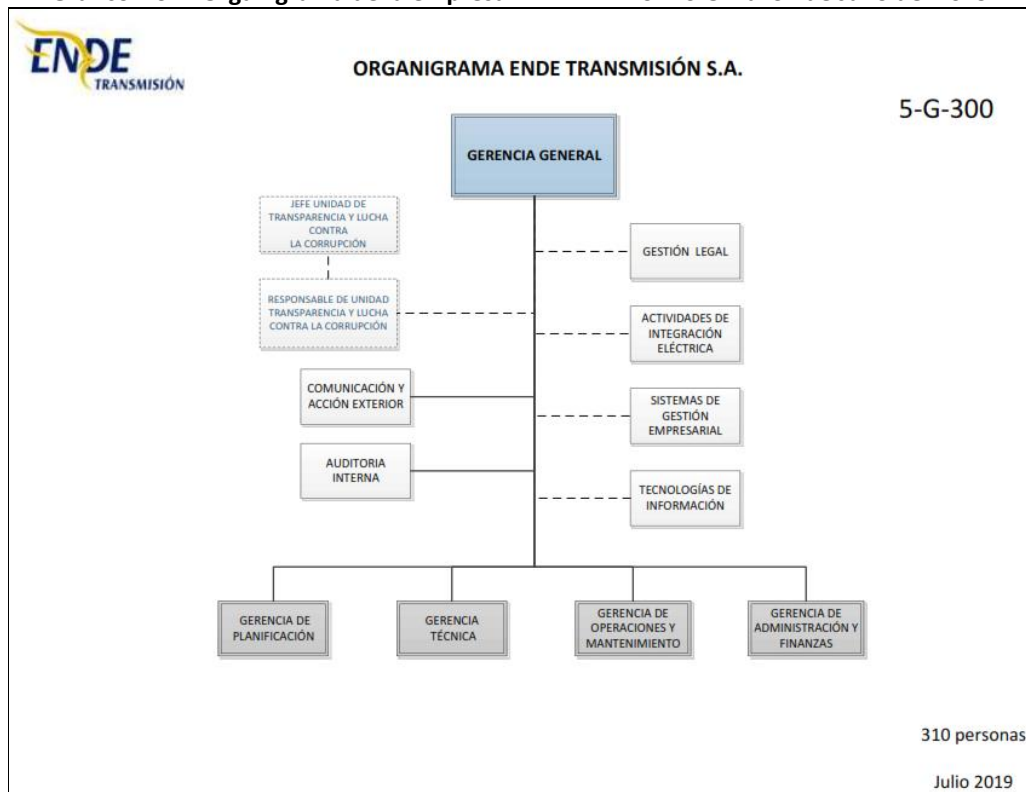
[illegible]

ENDE TRANSMISIÓN

ORGANIGRAMA ENDE TRANSMISIÓN S.A.

5-G-300

GERENCIA GENERAL

JEFE UNIDAD DE TRANSPARENCIA Y LUCHA CONTRA LA CORRUPCIÓN

RESPONSABLE DE UNIDAD TRANSPARENCIA Y LUCHA CONTRA LA CORRUPCIÓN

GESTIÓN LEGAL

ACTIVIDADES DE INTEGRACIÓN ELÉCTRICA

COMUNICACIÓN Y ACCIÓN EXTERIOR

SISTEMAS DE GESTIÓN EMPRESARIAL

AUDITORIA INTERNA

TECNOLOGÍAS DE INFORMACIÓN

GERENCIA DE PLANIFICACIÓN

GERENCIA TÉCNICA

GERENCIA DE OPERACIONES Y MANTENIMIENTO

GERENCIA DE ADMINISTRACIÓN Y FINANZAS

310 personas

Julio 2019